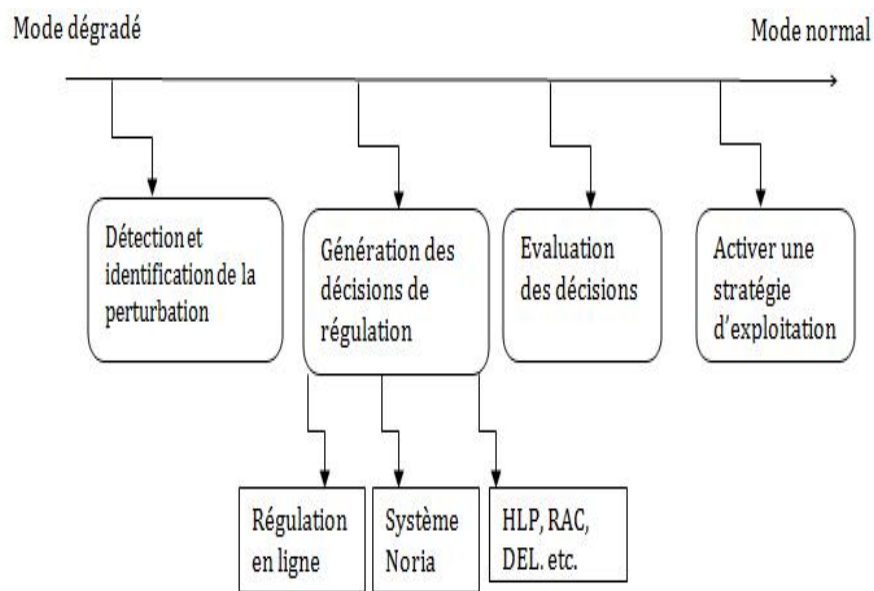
Mode dégradé

Mode normal

Détection et identification de la perturbation

Génération des décisions de régulation

Evaluation des décisions

Activer une stratégie d'exploitation

Régulation en ligne

Système Noria

HLP, RAC, DEL. etc.